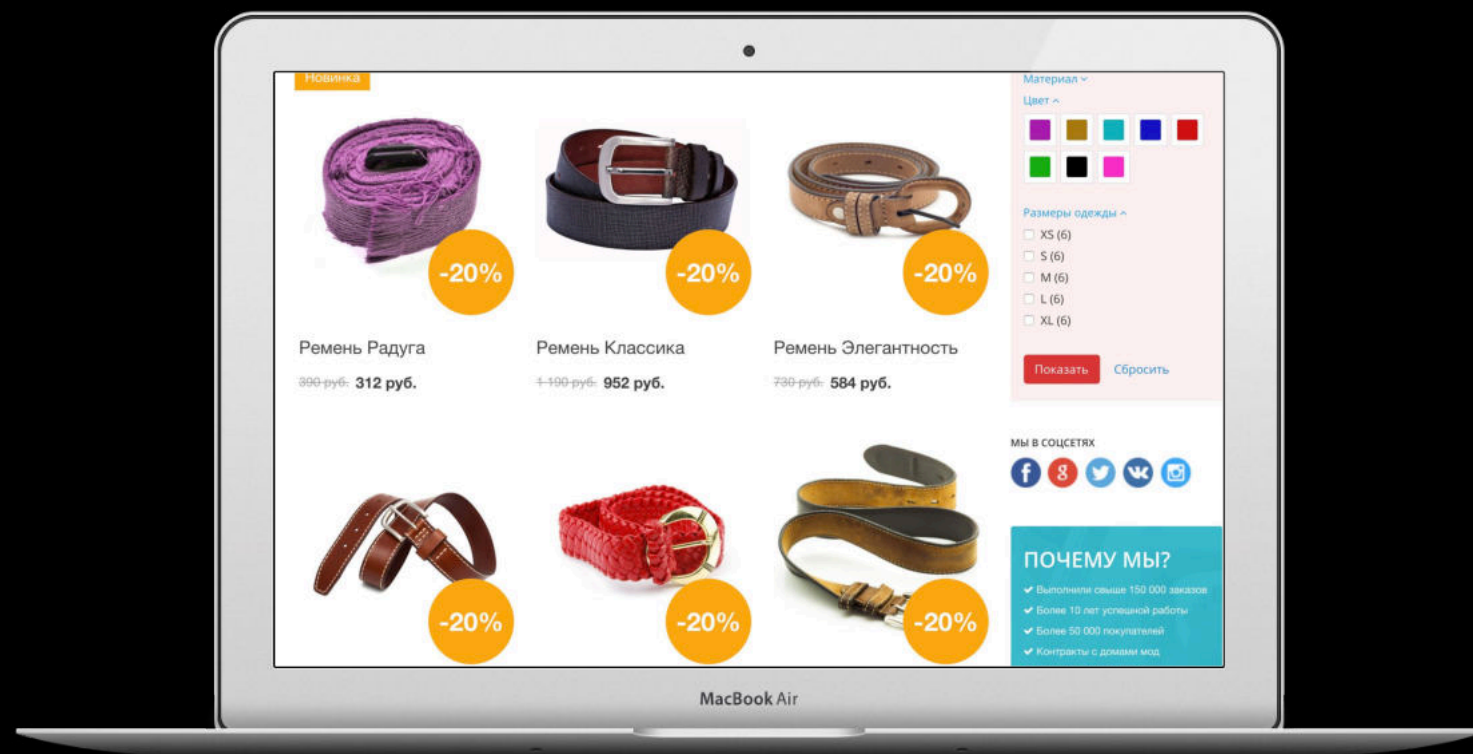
Новинка

-20%

Ремень Радуга

~~390 руб.~~ 312 руб.

-20%

Ремень Классика

~~1 190 руб.~~ 952 руб.

-20%

Ремень Элегантность

~~730 руб.~~ 584 руб.

-20%

-20%

-20%

Материал

Цвет

Размеры одежды

XS (6)
S (6)
M (6)
L (6)
XL (6)

Показать Сбросить

МЫ В СОЦСЕТЯХ

ПОЧЕМУ МЫ?

✔ Выполнили свыше 150 000 заказов
✔ Более 10 лет успешной работы
✔ Более 50 000 покупателей
✔ Контракты с домами мод

MacBook Air